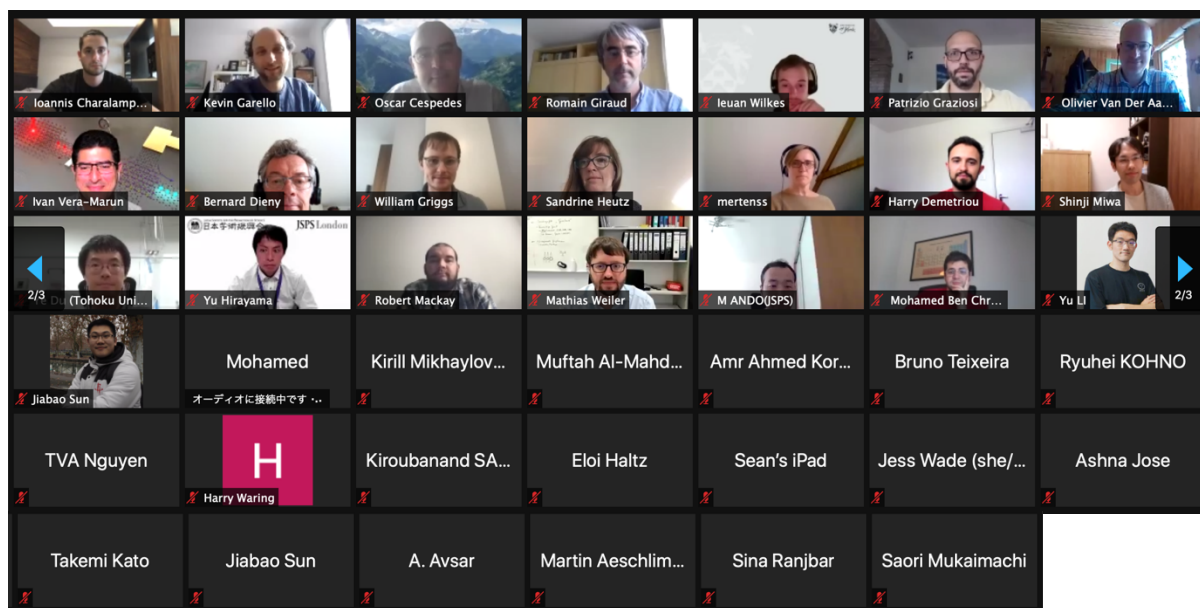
Ioannis Charalamp...
Kevin Garello
Oscar Cespedes
Romain Giraud
Ieuan Wilkes
Patrizio Graziosi
Olivier Van Der Aa...

Ivan Vera-Marun
Bernard Dieny
William Griggs
Sandrine Heutz
mertenss
Harry Demetriou
Shinji Miwa

2/3
(Tohoku Uni...
日本学術振興会 JSPS London
Yu Hirayama
Robert Mackay
Mathias Weiler
M ANDO(JSPS)
Mohamed Ben Chr...
Yu Li
2/3

Jiabao Sun
Mohamed
オーディオに接続中です・..
Kirill Mikhaylov...
Muftah Al-Mahd...
Amr Ahmed Kor...
Bruno Teixeira
Ryuhei KOHNO

TVA Nguyen
H
Harry Waring
Kiroubanand SA...
Eloi Haltz
Sean's iPad
Jess Wade (she/...
Ashna Jose

Takemi Kato
Jiabao Sun
A. Avsar
Martin Aeschlim...
Sina Ranjbar
Saori Mukaimachi